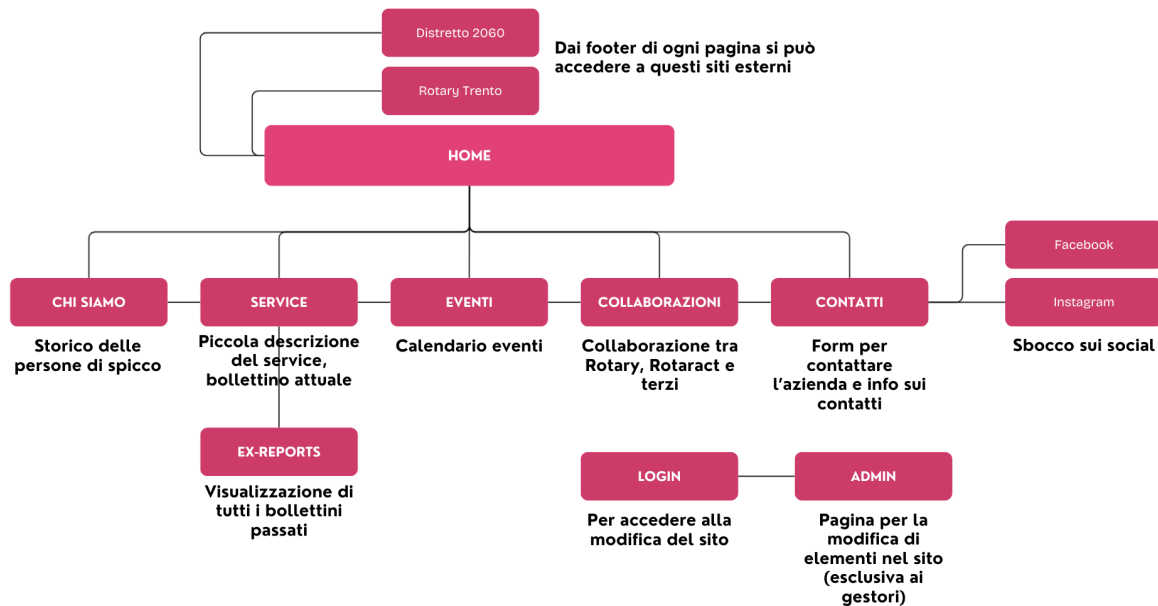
Distretto 2060

Dai footer di ogni pagina si può accedere a questi siti esterni

Rotary Trento

HOME

CHI SIAMO

Storico delle persone di spicco

SERVICE

Piccola descrizione del service, bollettino attuale

EX-REPORTS

Visualizzazione di tutti i bollettini passati

EVENTI

Calendario eventi

COLLABORAZIONI

Collaborazione tra Rotary, Rotaract e terzi

CONTATTI

Form per contattare l'azienda e info sui contatti

Facebook

Instagram

Sbocco sui social

LOGIN

Per accedere alla modifica del sito

ADMIN

Pagina per la modifica di elementi nel sito (esclusiva ai gestori)